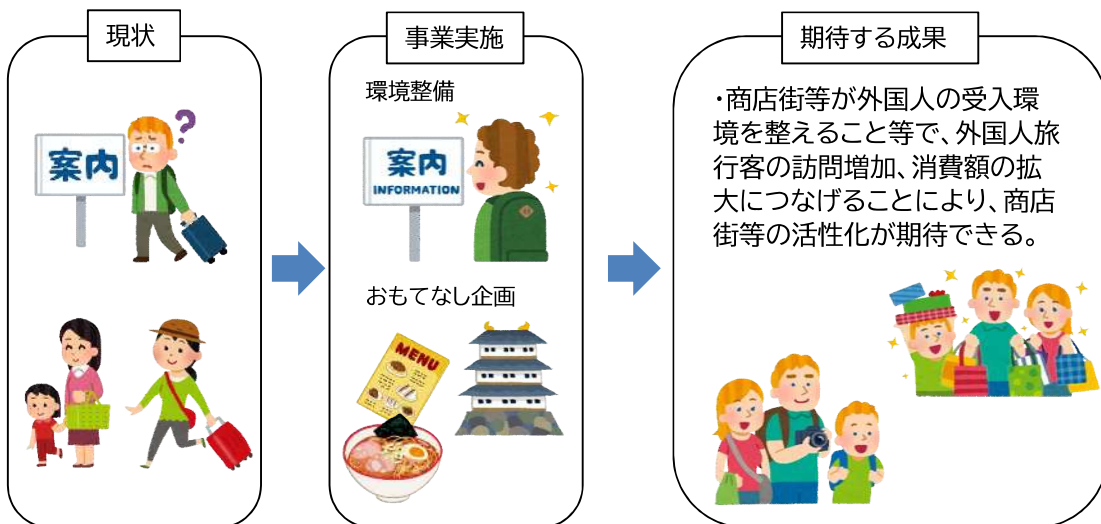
現状

案内

事業実施

環境整備

案内
INFORMATION

おもてなし企画

MENU

期待する成果

・商店街等が外国人の受入環境を整えること等で、外国人旅行客の訪問増加、消費額の拡大につなげることにより、商店街等の活性化が期待できる。